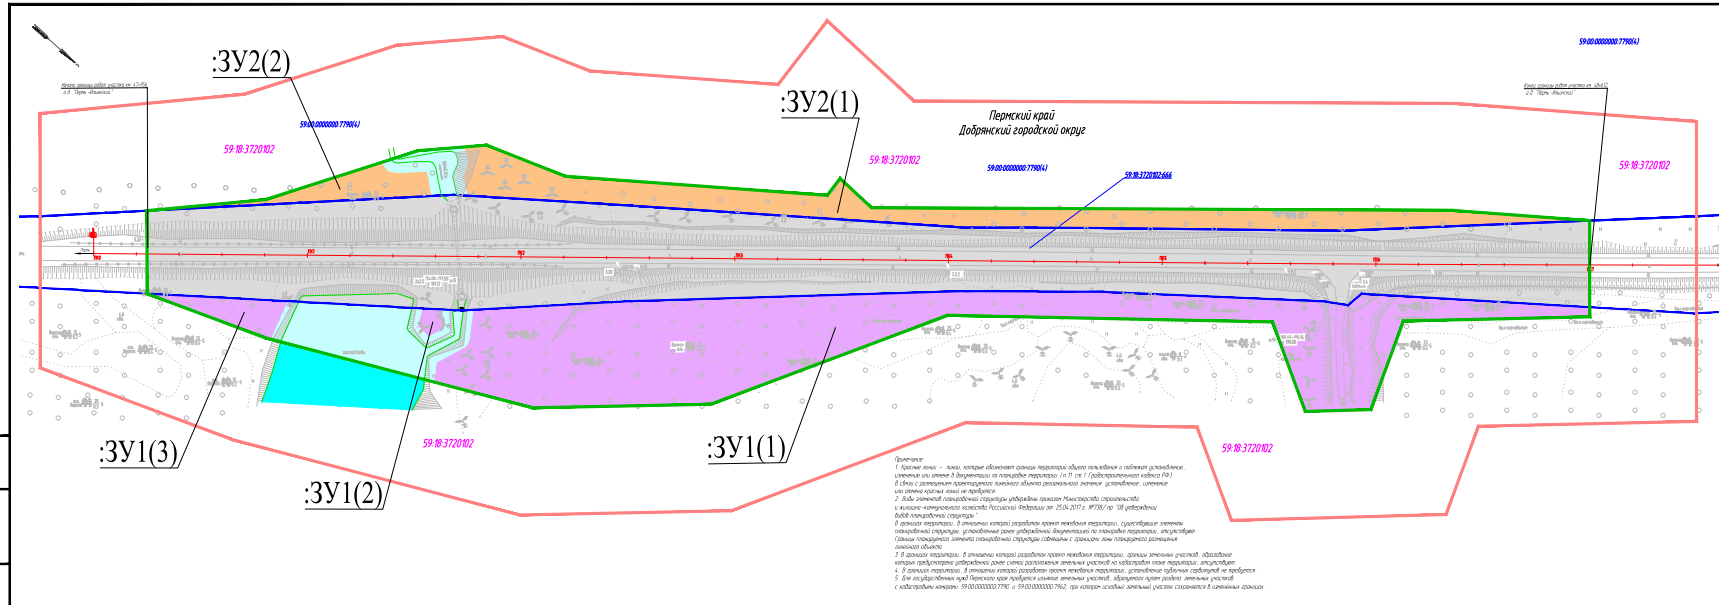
:ЗУ2(2)

:ЗУ2(1)

59:00:0000000:7790(4)

Начало границы работ участка км 4,7+94 а.д. "Пермь-Ильинский"

Конец границы работ участка км 16+610 а.д. "Пермь-Ильинский"

59:00:0000000:7790(4)

59:18:3720102

Пермский край
Добрянский городской округ

59:18:3720102

59:00:0000000:7790(4)

59:18:3720102:666

59:18:3720102

:ЗУ1(3)

:ЗУ1(1)

:ЗУ1(2)

59:18:3720102

59:18:3720102

Примечание:
1. Красные линии – линии, которые обозначают границы территорий общего пользования и подлежат установлению, изменению или отмене в документации по планировке территории. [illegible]
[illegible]
2. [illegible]
3. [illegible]
4. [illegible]
5. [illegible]